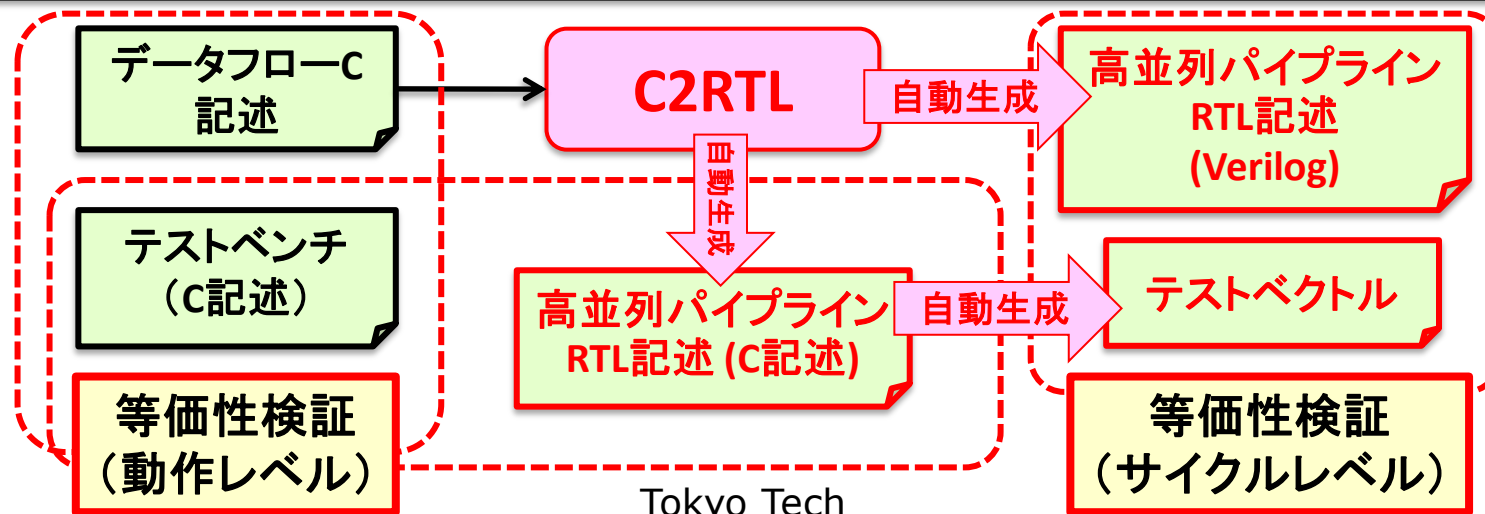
データフローC記述

C2RTL

自動生成

高並列パイプライン RTL記述 (Verilog)

自動生成

テストベンチ（C記述）

高並列パイプライン RTL記述 (C記述)

自動生成

テストベクトル

等価性検証（動作レベル）

等価性検証（サイクルレベル）

Tokyo Tech